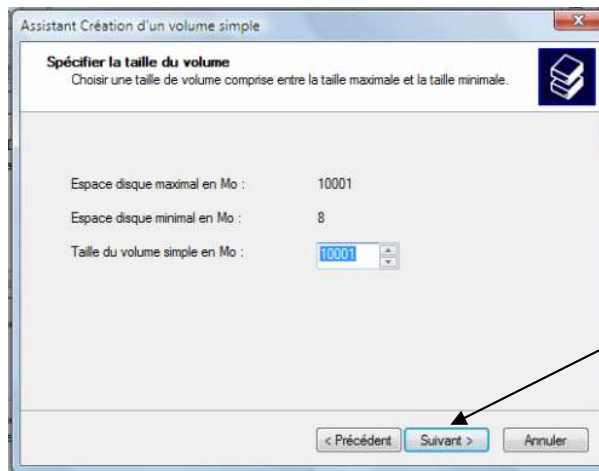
Assistant Création d'un volume simple

Spécifier la taille du volume
Choisir une taille de volume comprise entre la taille maximale et la taille minimale.

Espace disque maximal en Mo : 10001

Espace disque minimal en Mo : 8

Taille du volume simple en Mo : 10001

< Précédent | Suivant > | Annuler